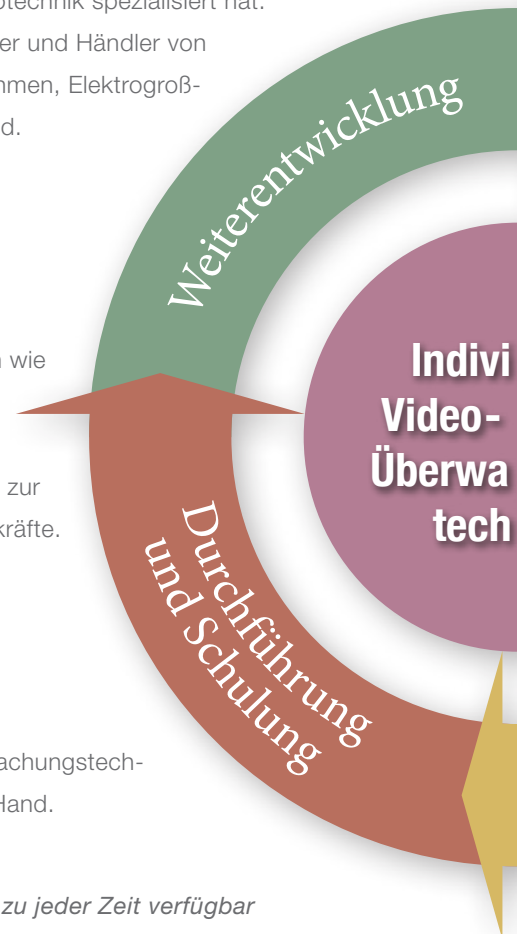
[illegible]technik spezialisiert hat.
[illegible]er und Händler von
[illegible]mmen, Elektrogroß-
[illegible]d.

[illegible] wie

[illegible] zur
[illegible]kräfte.

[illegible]achungstech-
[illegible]Hand.

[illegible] zu jeder Zeit verfügbar

Weiterentwicklung

Durchführung und Schulung

Indivi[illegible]
Video-
Überwa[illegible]
tech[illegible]